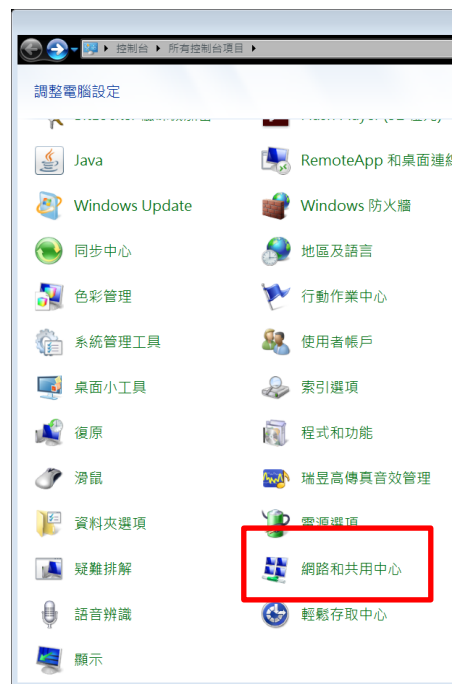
▸ 控制台 ▸ 所有控制台項目 ▸

調整電腦設定

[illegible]

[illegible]

Java

RemoteApp 和桌面連線

Windows Update

Windows 防火牆

同步中心

地區及語言

色彩管理

行動作業中心

系統管理工具

使用者帳戶

桌面小工具

索引選項

復原

程式和功能

滑鼠

瑞昱高傳真音效管理

資料夾選項

電源選項

疑難排解

網路和共用中心

語音辨識

輕鬆存取中心

顯示